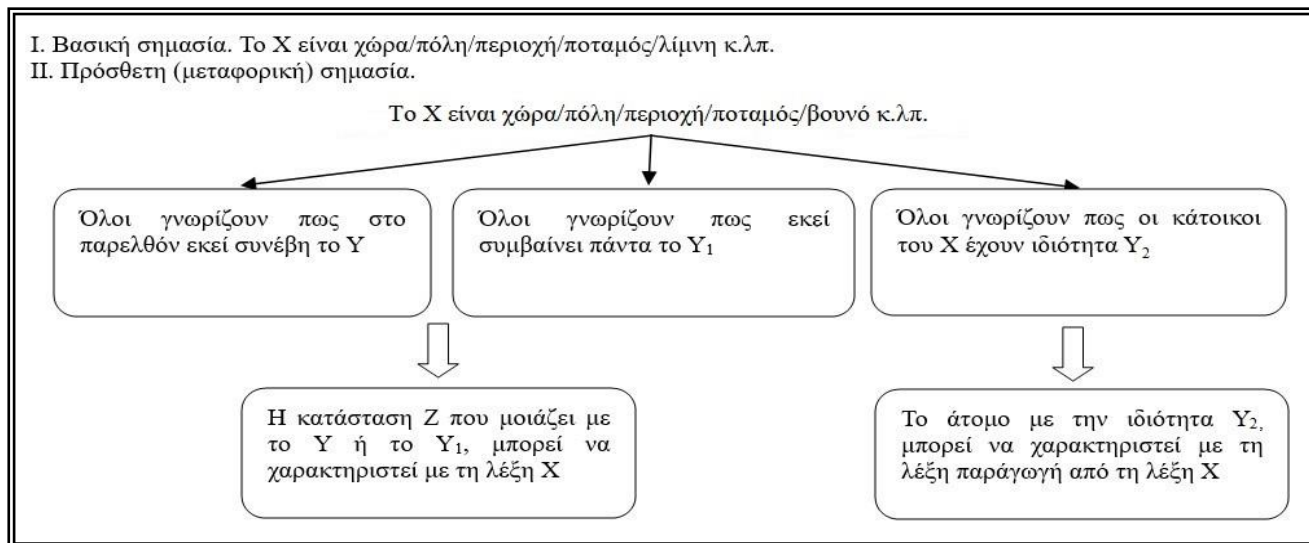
I. Βασική σημασία. Το Χ είναι χώρα/πόλη/περιοχή/ποταμός/λίμνη κ.λπ.
II. Πρόσθετη (μεταφορική) σημασία.

Το Χ είναι χώρα/πόλη/περιοχή/ποταμός/βουνό κ.λπ.

Όλοι γνωρίζουν πως στο παρελθόν εκεί συνέβη το Υ

Όλοι γνωρίζουν πως εκεί συμβαίνει πάντα το $Y_1$

Όλοι γνωρίζουν πως οι κάτοικοι του Χ έχουν ιδιότητα $Y_2$

Η κατάσταση Ζ που μοιάζει με το Υ ή το $Y_1$, μπορεί να χαρακτηριστεί με τη λέξη Χ

Το άτομο με την ιδιότητα $Y_2$, μπορεί να χαρακτηριστεί με τη λέξη παράγωγή από τη λέξη Χ